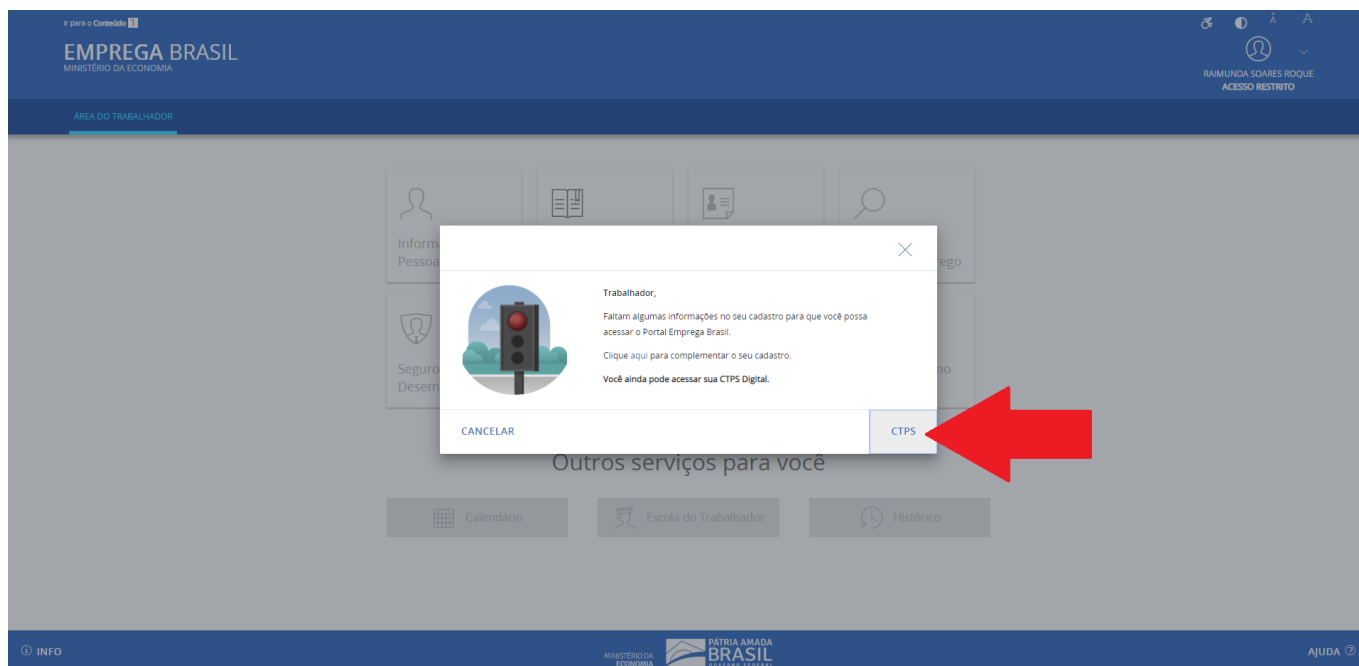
Ir para o Conteúdo 1

EMPREGA BRASIL
MINISTÉRIO DA ECONOMIA

A A

RAIMUNDA SOARES ROQUE
ACESSO RESTRITO

ÁREA DO TRABALHADOR

Inform
Pessoa

rego

Seguro
Desem

no

Trabalhador,

Faltam algumas informações no seu cadastro para que você possa acessar o Portal Emprega Brasil.

Clique aqui para complementar o seu cadastro.

Você ainda pode acessar sua CTPS Digital.

CANCELAR

CTPS

Outros serviços para você

Calendário

Escola do Trabalhador

Histórico

INFO

MINISTÉRIO DA ECONOMIA

PÁTRIA AMADA BRASIL
GOVERNO FEDERAL

AJUDA